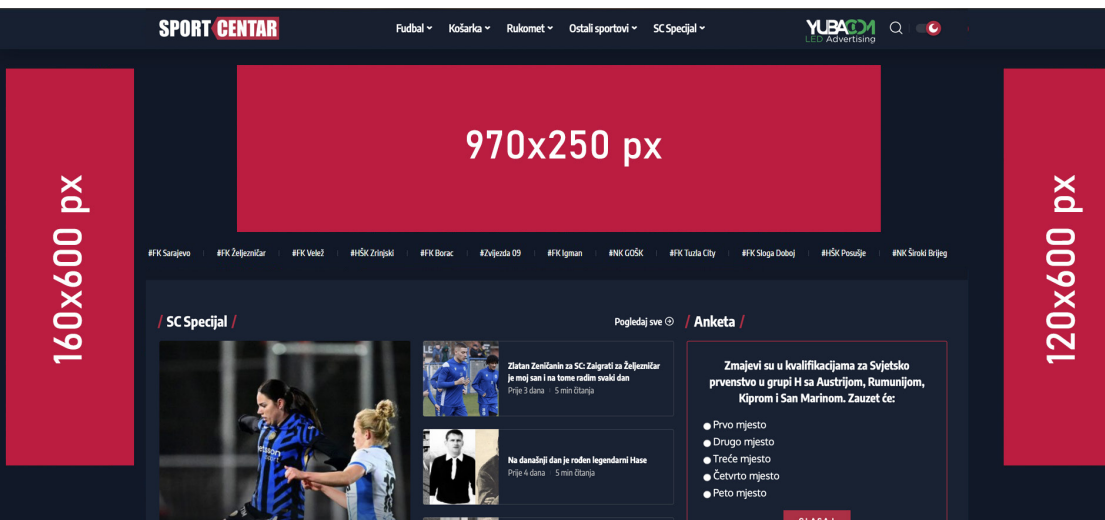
SPORT CENTAR

Fudbal Košarka Rukomet Ostali sportovi SC Specijal

YUBACOM LED Advertising

160x600 px

970x250 px

120x600 px

#FK Sarajevo #FK Željezničar #FK Velež #HŠK Zrinjski #FK Borac #Zvijezda 09 #FK Igman #NK GOŠK #FK Tuzla City #FK Sloga Doboj #HŠK Posušje #NK Široki Brijeg

/ SC Specijal /

Pogledaj sve

Zlatan Zeničanin za SC: Zaigrati za Željezničar je moj san i na tome radim svaki dan
Prije 3 dana 5 min čitanja

Na današnji dan je rođen legendarni Hase
Prije 4 dana 5 min čitanja

/ Anketa /

Zmajevi su u kvalifikacijama za Svjetsko prvenstvo u grupi H sa Austrijom, Rumunijom, Kiprom i San Marinom. Zauzet će:

Prvo mjesto
Drugo mjesto
Treće mjesto
Četvrto mjesto
Peto mjesto

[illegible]